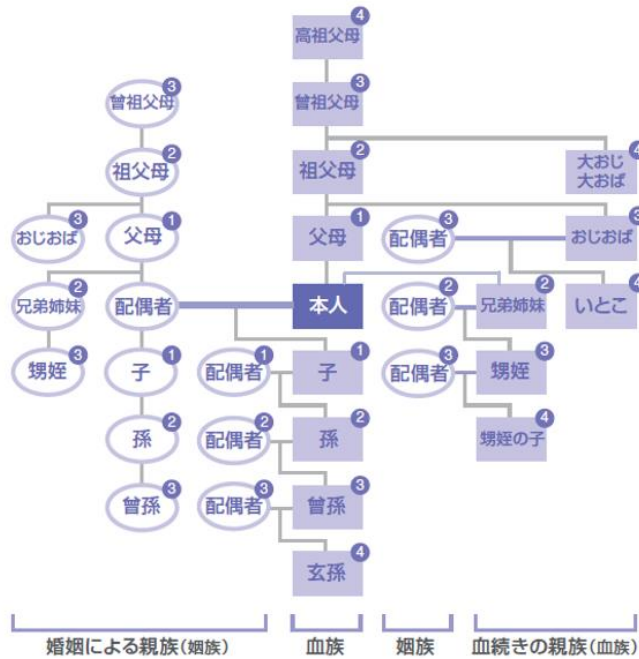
高祖父母 4
曽祖父母 3
曽祖父母 3
祖父母 2
祖父母 2
大おじ 大おば 4
おじおば 3
父母 1
父母 1
配偶者 3
おじおば 3
兄弟姉妹 2
配偶者
本人
配偶者 2
兄弟姉妹 2
いとこ 4
甥姪 3
子 1
配偶者 1
子 1
配偶者 3
甥姪 3
孫 2
配偶者 2
孫 2
甥姪の子 4
曽孫 3
配偶者 3
曽孫 3
玄孫 4

婚姻による親族(姻族)
血族
姻族
血続きの親族(血族)